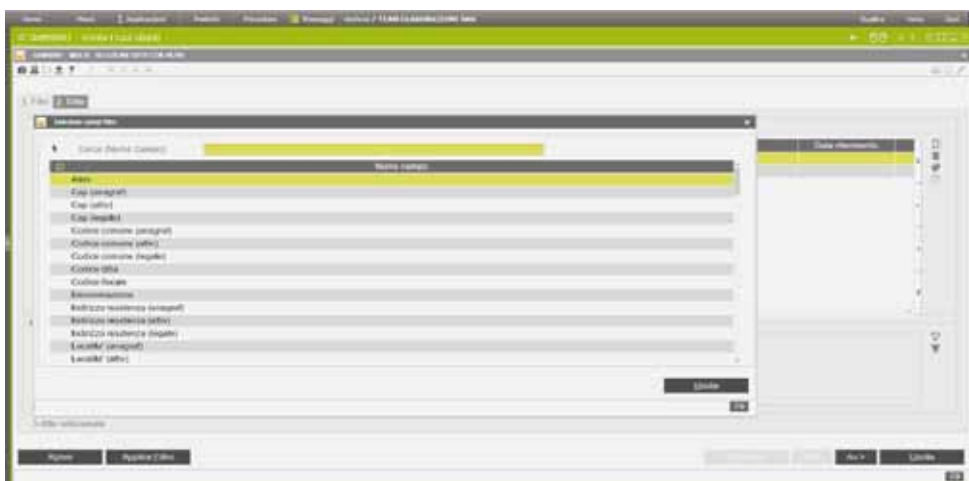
Seleziona valori filtro

Cerca (Nome Campo)

| Nome campo |
|---|
| Ateco |
| Cap (anagraf) |
| Cap (altro) |
| Cap (legale) |
| Codice comune (anagraf) |
| Codice comune (altro) |
| Codice comune (legale) |
| Codice ditta |
| Codice fiscale |
| Denominazione |
| Indirizzo residenza (anagraf) |
| Indirizzo residenza (altro) |
| Indirizzo residenza (legale) |
| Localita' (anagraf) |
| Localita' (altro) |

Uscita

Data riferimento

Ripristina

Applica Filtro

Avanti

Uscita